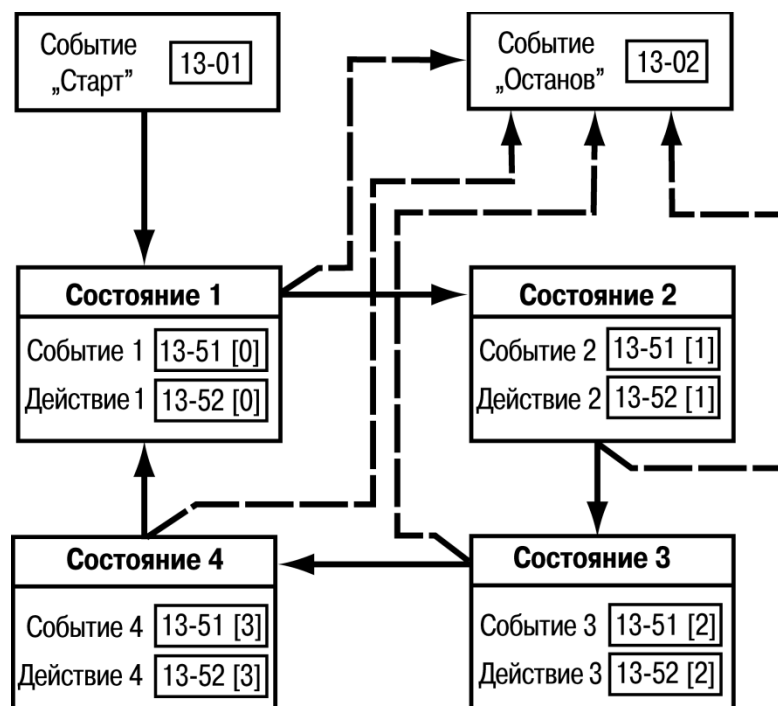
Событие „Старт" 13-01

Событие „Останов" 13-02

Состояние 1
Событие 1 13-51 [0]
Действие 1 13-52 [0]

Состояние 2
Событие 2 13-51 [1]
Действие 2 13-52 [1]

Состояние 4
Событие 4 13-51 [3]
Действие 4 13-52 [3]

Состояние 3
Событие 3 13-51 [2]
Действие 3 13-52 [2]